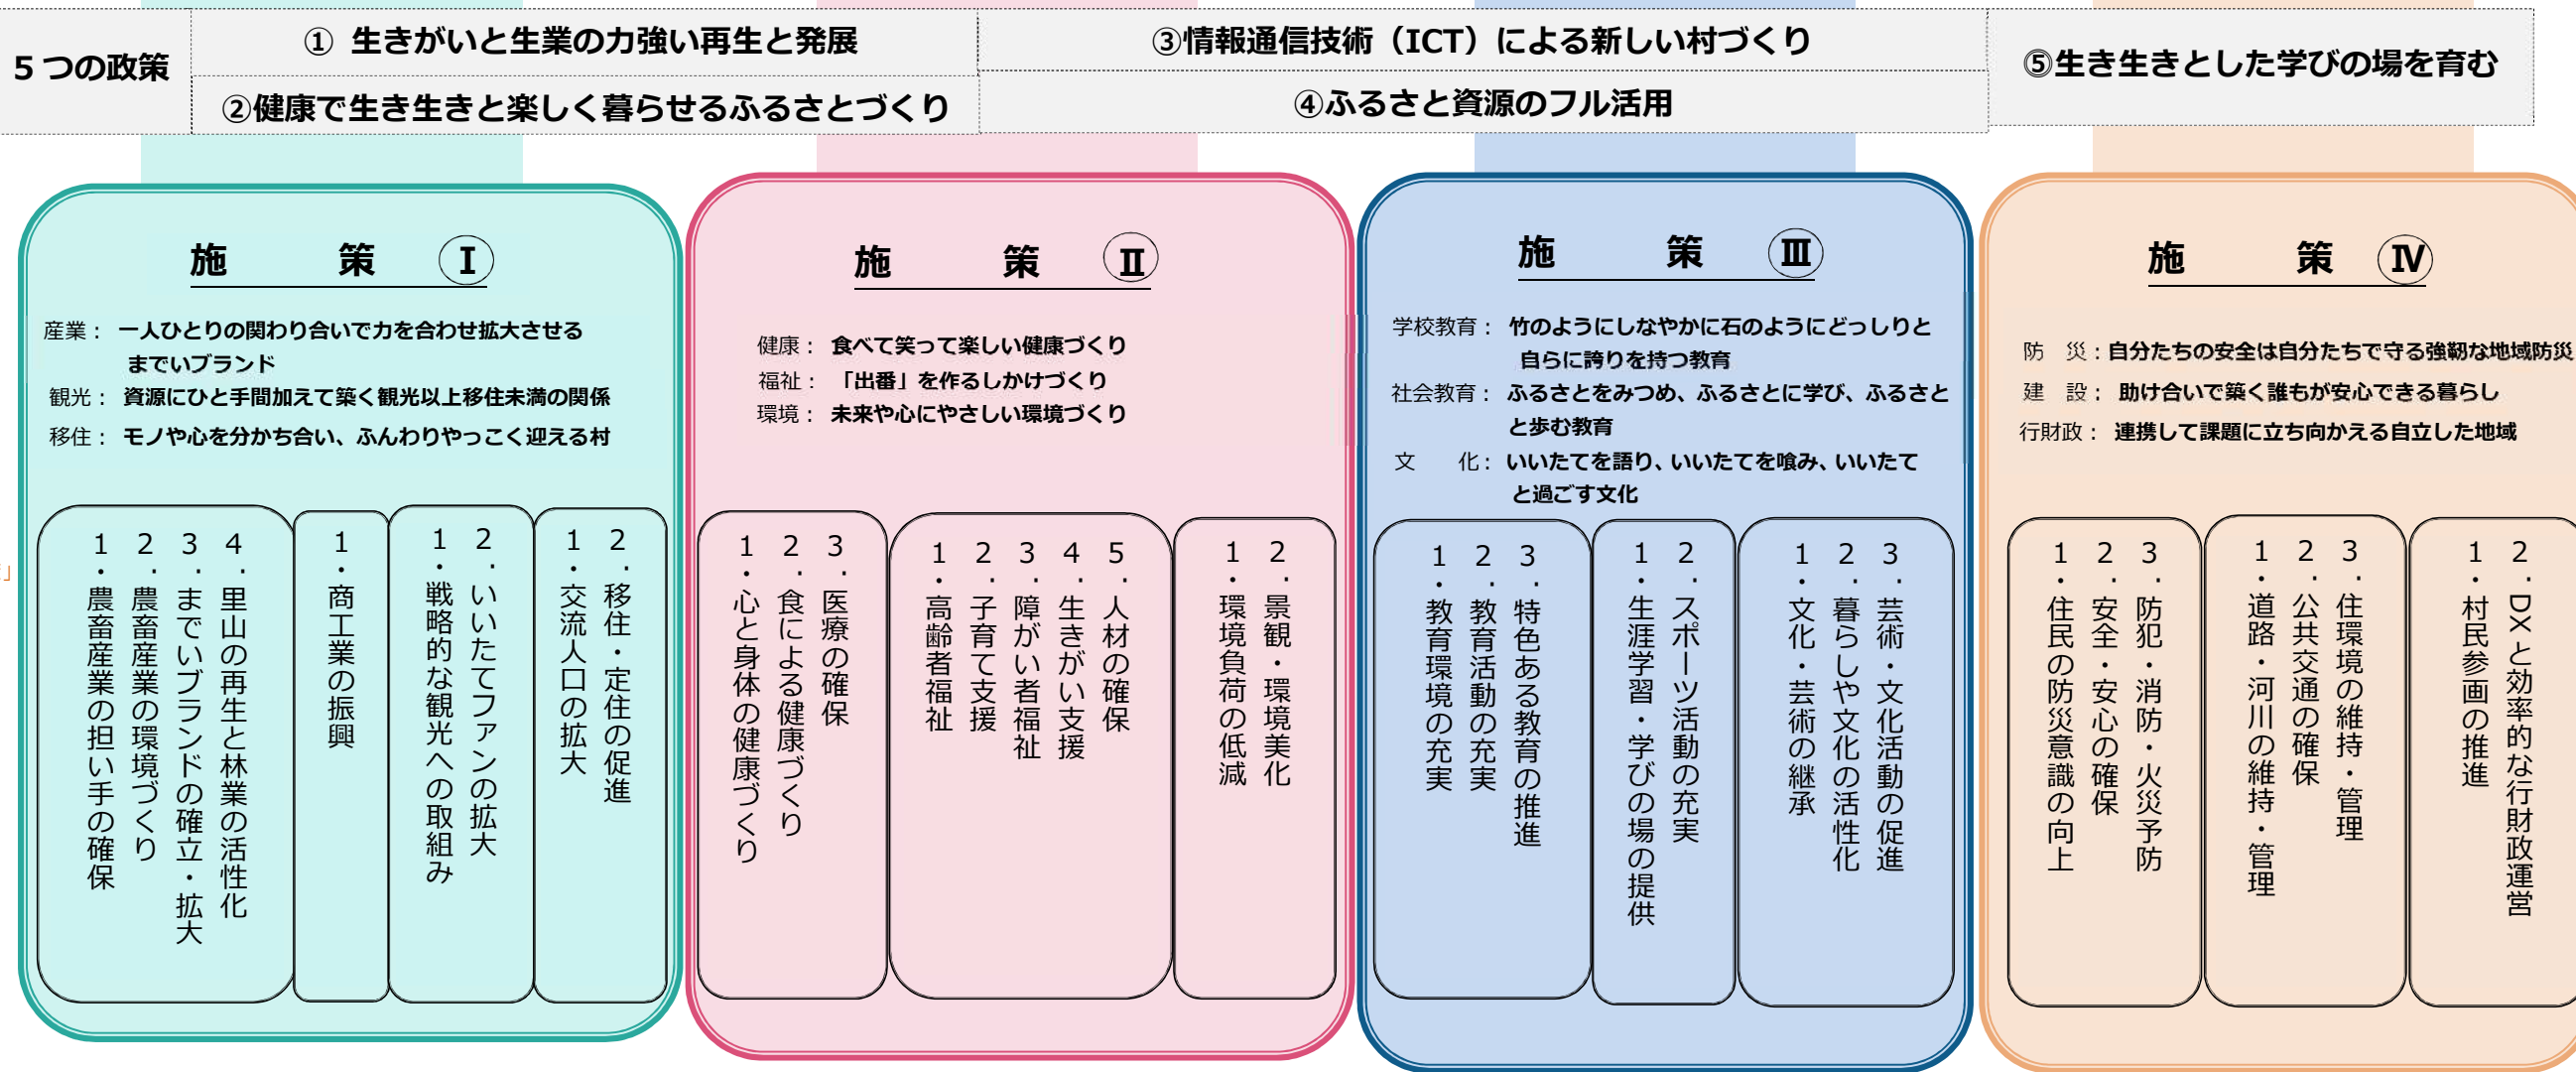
５つの政策

① 生きがいと生業の力強い再生と発展

②健康で生き生きと楽しく暮らせるふるさとづくり

③情報通信技術（ICT）による新しい村づくり

④ふるさと資源のフル活用

⑤生き生きとした学びの場を育む

施　策　Ⅰ

産業：　一人ひとりの関わり合いで力を合わせ拡大させるまでいブランド
観光：　資源にひと手間加えて築く観光以上移住未満の関係
移住：　モノや心を分かち合い、ふんわりやっこく迎える村

1．農畜産業の担い手の確保
2．農畜産業の環境づくり
3．までいブランドの確立・拡大
4．里山の再生と林業の活性化

1．商工業の振興

1．戦略的な観光への取組み
2．いいたてファンの拡大

1．交流人口の拡大
2．移住・定住の促進

施　策　Ⅱ

健康：　食べて笑って楽しい健康づくり
福祉：　「出番」を作るしかけづくり
環境：　未来や心にやさしい環境づくり

1．心と身体の健康づくり
2．食による健康づくり
3．医療の確保

1．高齢者福祉
2．子育て支援
3．障がい者福祉
4．生きがい支援
5．人材の確保

1．環境負荷の低減
2．景観・環境美化

施　策　Ⅲ

学校教育：　竹のようにしなやかに石のようにどっしりと自らに誇りを持つ教育
社会教育：　ふるさとをみつめ、ふるさとに学び、ふるさとと歩む教育
文　　化：　いいたてを語り、いいたてを喰み、いいたてと過ごす文化

1．教育環境の充実
2．教育活動の充実
3．特色ある教育の推進

1．生涯学習・学びの場の提供
2．スポーツ活動の充実

1．文化・芸術の継承
2．暮らしや文化の活性化
3．芸術・文化活動の促進

施　策　Ⅳ

防　災：自分たちの安全は自分たちで守る強靭な地域防災
建　設：　助け合いで築く誰もが安心できる暮らし
行財政：　連携して課題に立ち向かえる自立した地域

1．住民の防災意識の向上
2．安全・安心の確保
3．防犯・消防・火災予防

1．道路・河川の維持・管理
2．公共交通の確保
3．住環境の維持・管理

1．村民参画の推進
2．DXと効率的な行財政運営